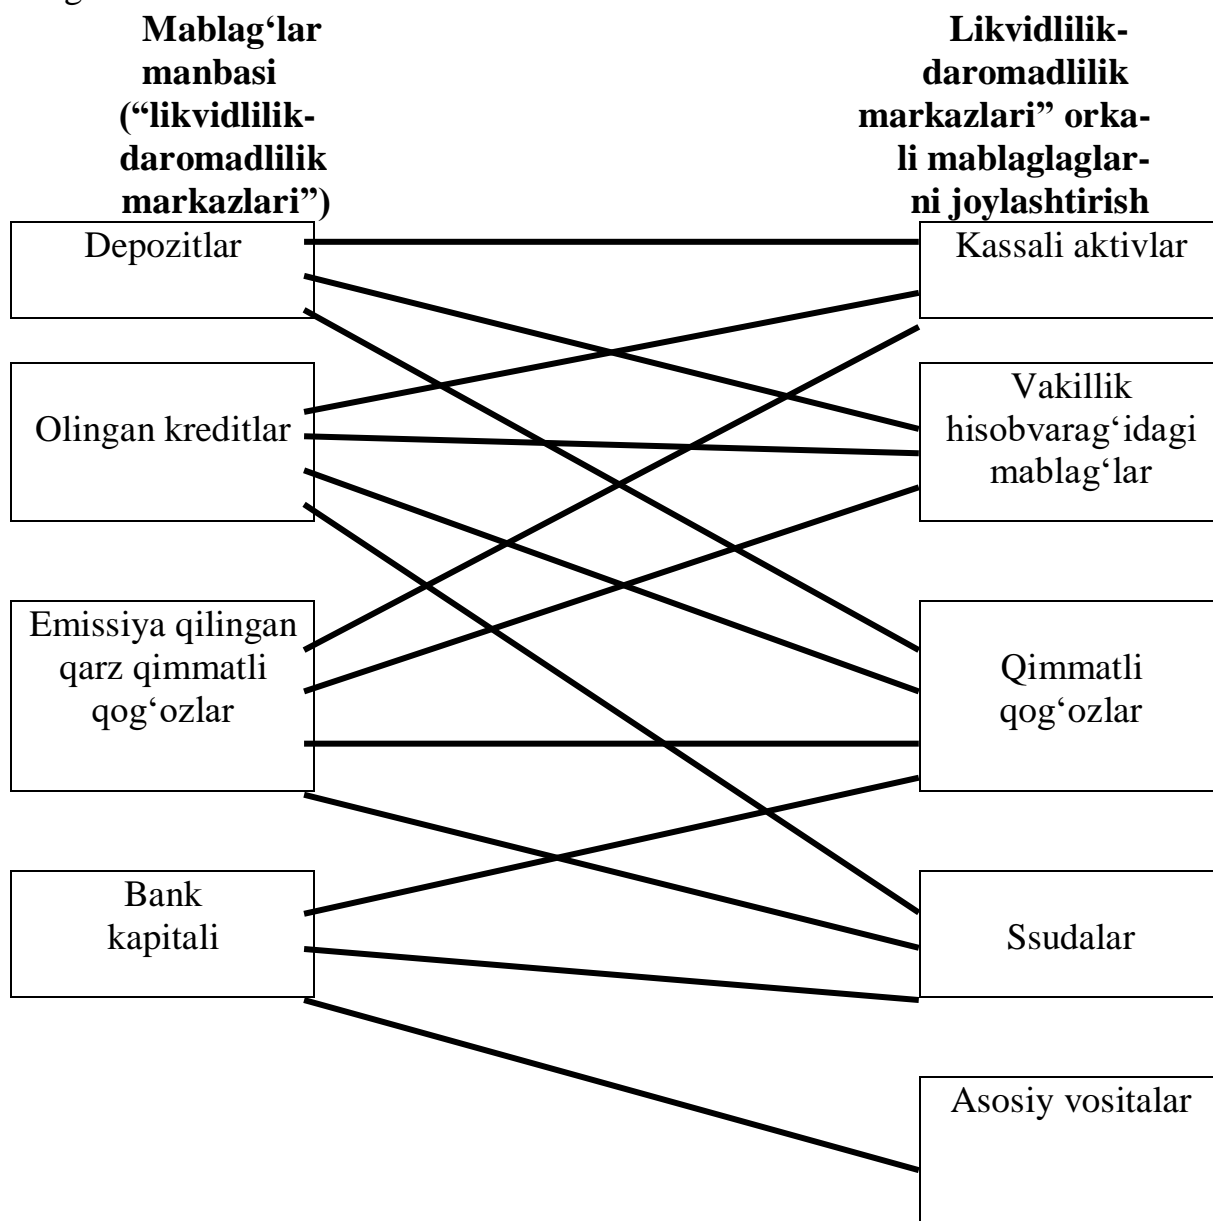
**Mablag'lar manbasi ("likvidlilik-daromadlilik markazlari")**

**Likvidlilik-daromadlilik markazlari" orkali mablaglaglarni joylashtirish**

Depozitlar

Olingan kreditlar

Emissiya qilingan qarz qimmatli qog'ozlar

Bank kapitali

Kassali aktivlar

Vakillik hisobvarag'idagi mablag'lar

Qimmatli qog'ozlar

Ssudalar

Asosiy vositalar